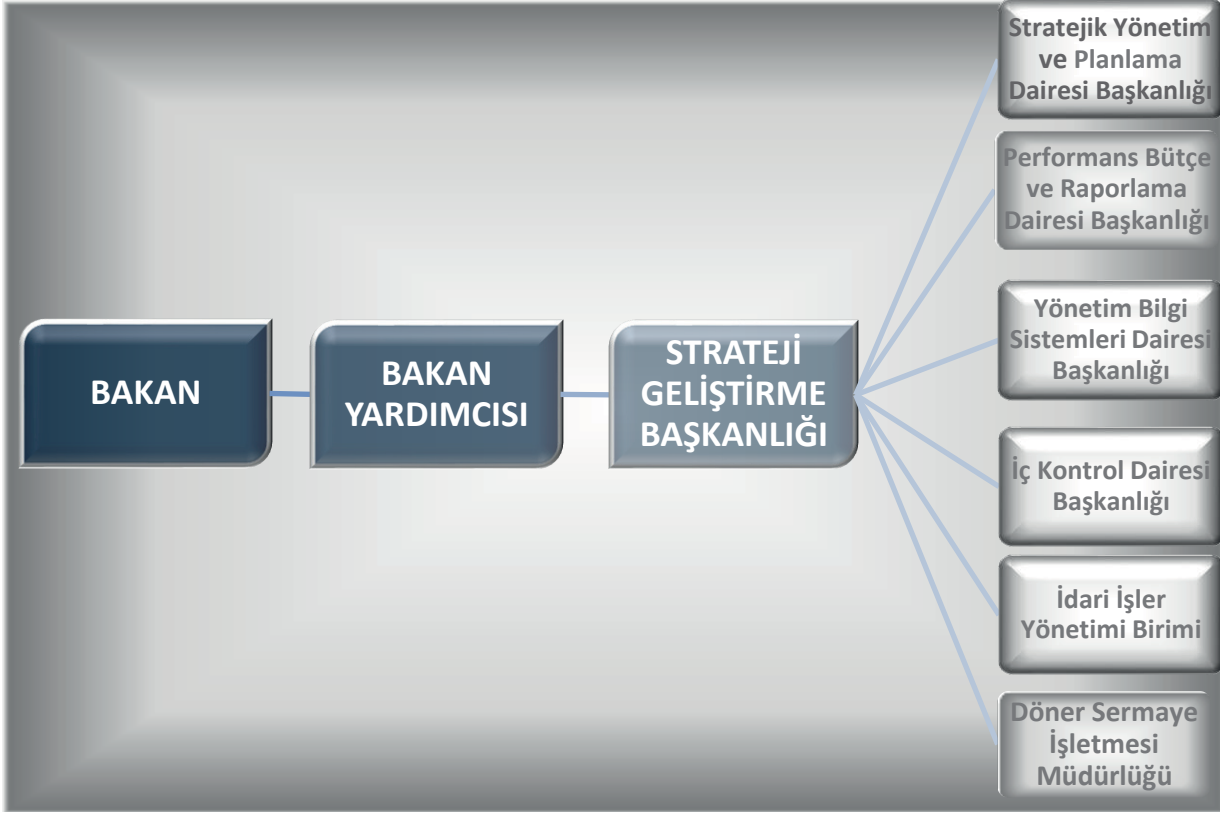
BAKAN

BAKAN YARDIMCISI

STRATEJİ GELİŞTİRME BAŞKANLIĞI

Stratejik Yönetim ve Planlama Dairesi Başkanlığı

Performans Bütçe ve Raporlama Dairesi Başkanlığı

Yönetim Bilgi Sistemleri Dairesi Başkanlığı

İç Kontrol Dairesi Başkanlığı

İdari İşler Yönetimi Birimi

Döner Sermaye İşletmesi Müdürlüğü